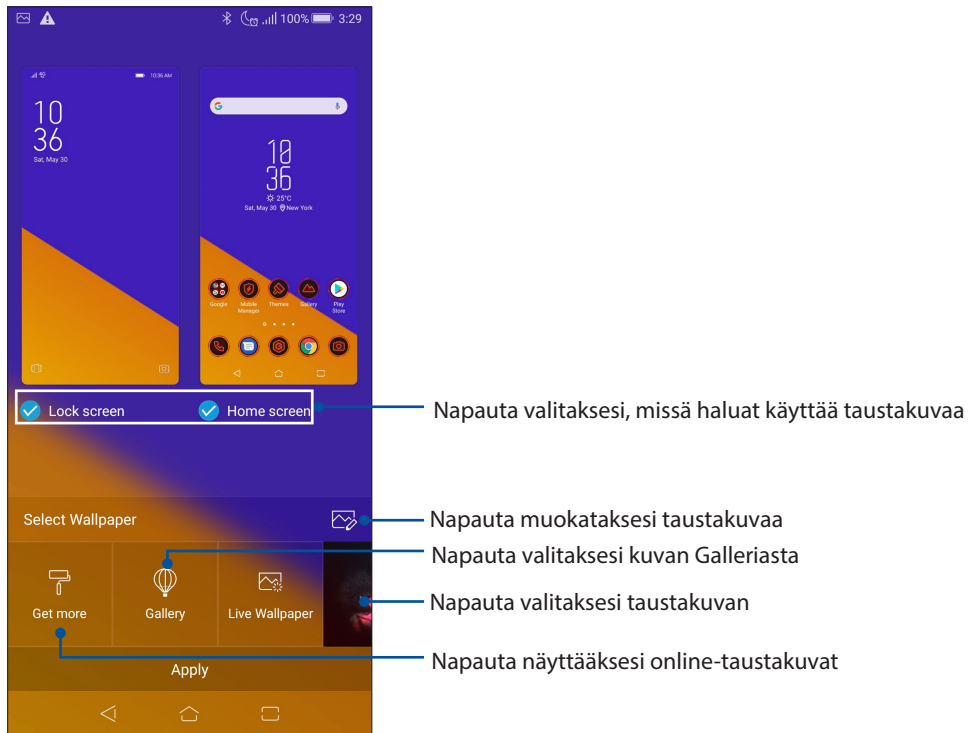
100% 3:29

10:36 AM

10
36
Sat, May 30

10
36
25°C
Sat, May 30 New York

Google Mobile Manager Themes Gallery Play Store

Lock screen Home screen

Napauta valitaksesi, missä haluat käyttää taustakuvaa

Select Wallpaper

Napauta muokataksesi taustakuvaa

Napauta valitaksesi kuvan Galleriasta

Get more Gallery Live Wallpaper

Napauta valitaksesi taustakuvan

Apply

Napauta näyttääksesi online-taustakuvat